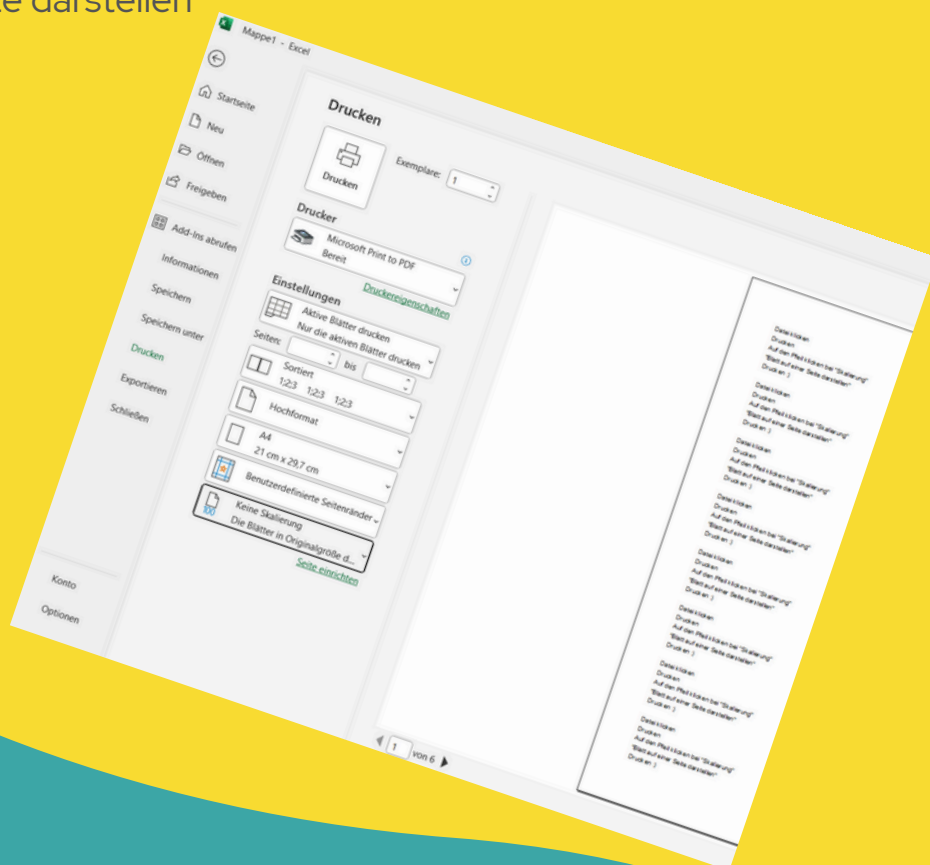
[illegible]te darstellen

Mappe1 - Excel

Startseite
Neu
Öffnen
Freigeben
Add-Ins abrufen
Informationen
Speichern
Speichern unter
Drucken
Exportieren
Schließen
Konto
Optionen

Drucken

Drucken

Exemplare: 1

Drucker

Microsoft Print to PDF
Bereit

Druckereigenschaften

Einstellungen

Aktive Blätter drucken
Nur die aktiven Blätter drucken

Seiten: bis

Sortiert
1;2;3 1;2;3 1;2;3

Hochformat

A4
21 cm x 29,7 cm

Benutzerdefinierte Seitenränder

Keine Skalierung
Die Blätter in Originalgröße d...

Seite einrichten

1 von 6

Datei klicken
Drucken
Auf den Pfeil klicken bei "Skalierung"
"Blatt auf einer Seite darstellen"
Drucken :)

Datei klicken
Drucken
Auf den Pfeil klicken bei "Skalierung"
"Blatt auf einer Seite darstellen"
Drucken :)

Datei klicken
Drucken
Auf den Pfeil klicken bei "Skalierung"
"Blatt auf einer Seite darstellen"
Drucken :)

Datei klicken
Drucken
Auf den Pfeil klicken bei "Skalierung"
"Blatt auf einer Seite darstellen"
Drucken :)

Datei klicken
Drucken
Auf den Pfeil klicken bei "Skalierung"
"Blatt auf einer Seite darstellen"
Drucken :)

Datei klicken
Drucken
Auf den Pfeil klicken bei "Skalierung"
"Blatt auf einer Seite darstellen"
Drucken :)

Datei klicken
Drucken
Auf den Pfeil klicken bei "Skalierung"
"Blatt auf einer Seite darstellen"
Drucken :)

Datei klicken
Drucken
Auf den Pfeil klicken bei "Skalierung"
"Blatt auf einer Seite darstellen"
Drucken :)